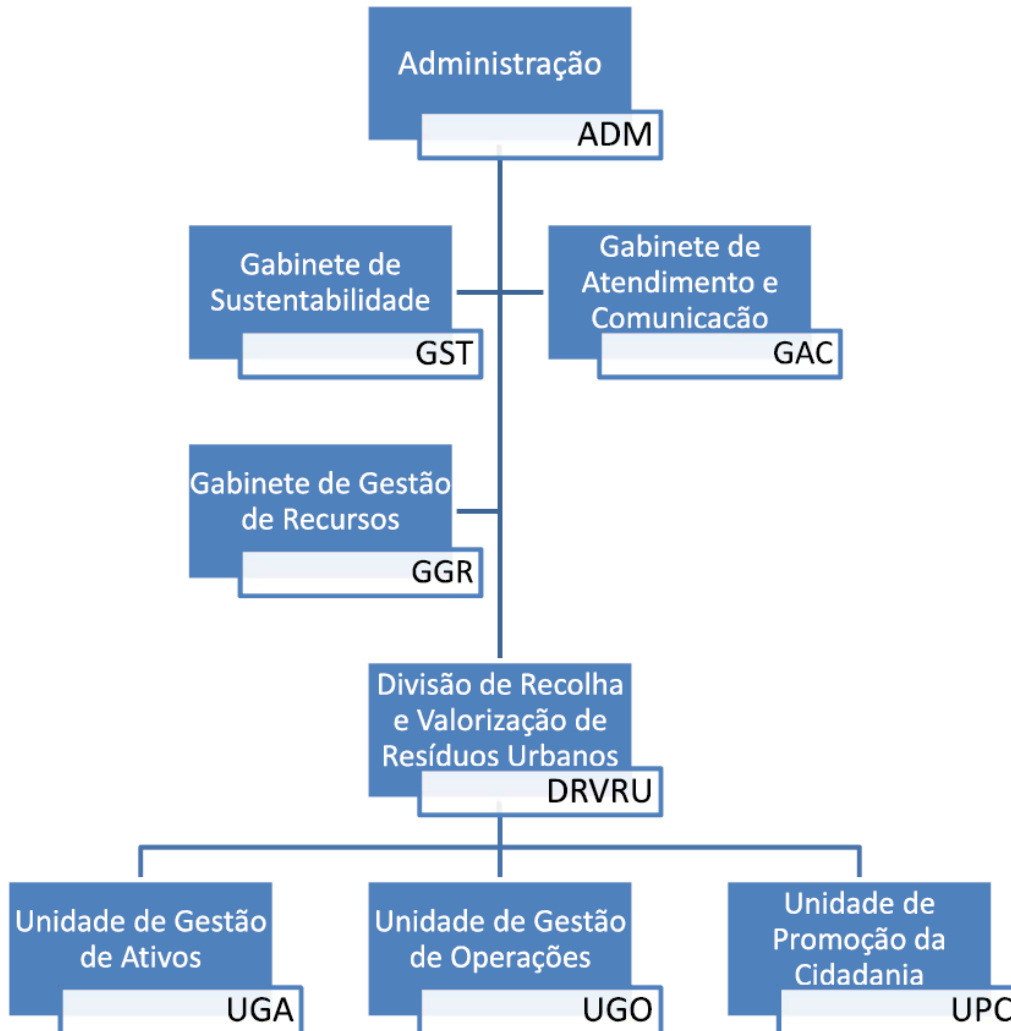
Administração
ADM

Gabinete de Sustentabilidade
GST

Gabinete de Atendimento e Comunicacão
GAC

Gabinete de Gestão de Recursos
GGR

Divisão de Recolha e Valorização de Resíduos Urbanos
DRVRU

Unidade de Gestão de Ativos
UGA

Unidade de Gestão de Operações
UGO

Unidade de Promoção da Cidadania
UPC